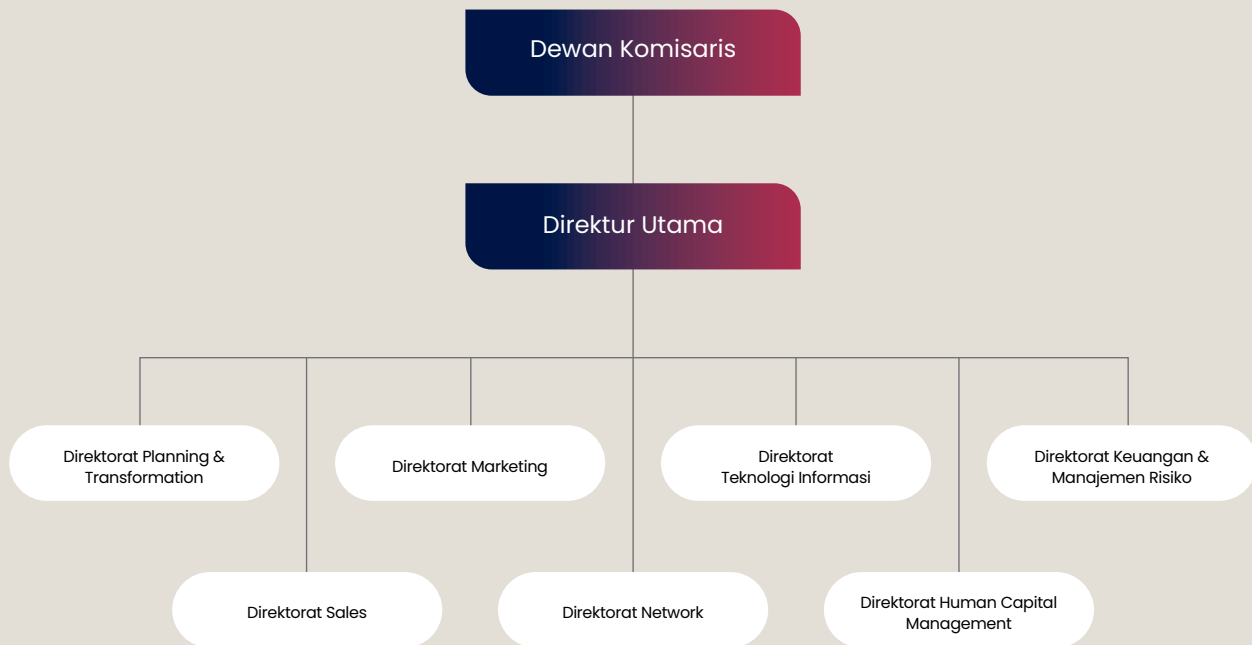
Dewan Komisaris

Direktur Utama

Direktorat Planning & Transformation

Direktorat Marketing

Direktorat Teknologi Informasi

Direktorat Keuangan & Manajemen Risiko

Direktorat Sales

Direktorat Network

Direktorat Human Capital Management